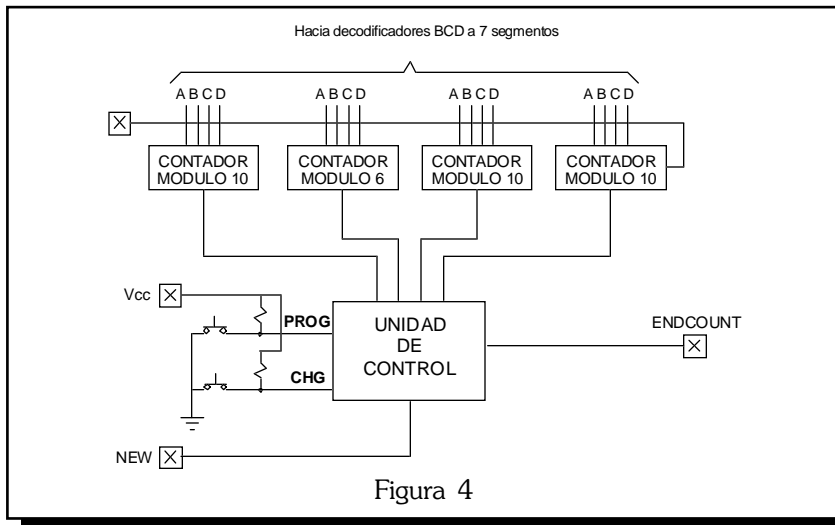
Hacia decodificadores BCD a 7 segmentos

A B C D
A B C D
A B C D
A B C D

CONTADOR MODULO 10
CONTADOR MODULO 6
CONTADOR MODULO 10
CONTADOR MODULO 10

Vcc
PROG
CHG
UNIDAD DE CONTROL
ENDCOUNT
NEW

Figura 4